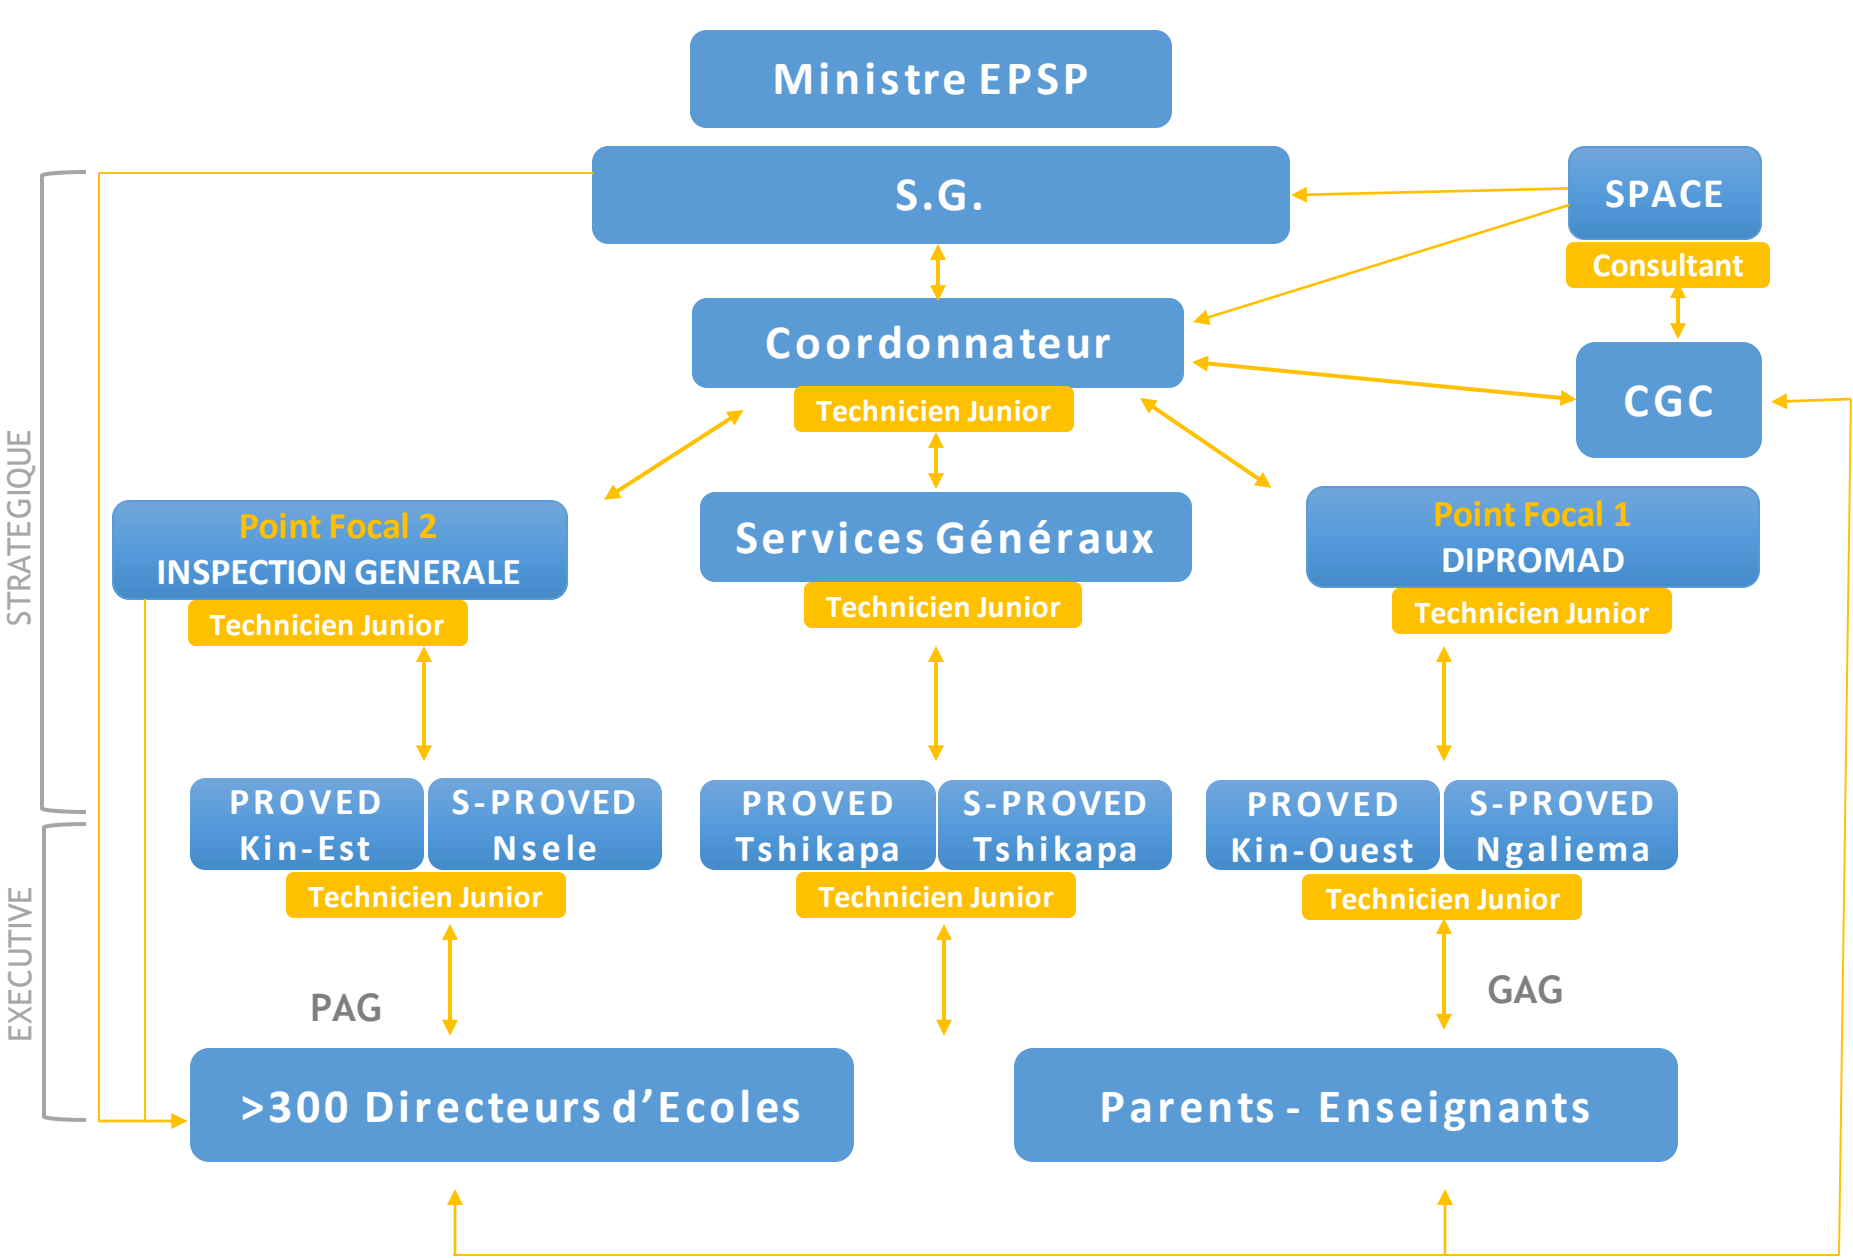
Ministre EPSP

S.G.

SPACE

Consultant

Coordonnateur

Technicien Junior

CGC

STRATEGIQUE

Point Focal 2
INSPECTION GENERALE

Technicien Junior

Services Généraux

Technicien Junior

Point Focal 1
DIPROMAD

Technicien Junior

PROVED Kin-Est

S-PROVED Nsele

Technicien Junior

PROVED Tshikapa

S-PROVED Tshikapa

Technicien Junior

PROVED Kin-Ouest

S-PROVED Ngaliema

Technicien Junior

EXECUTIVE

PAG

GAG

>300 Directeurs d'Ecoles

Parents - Enseignants